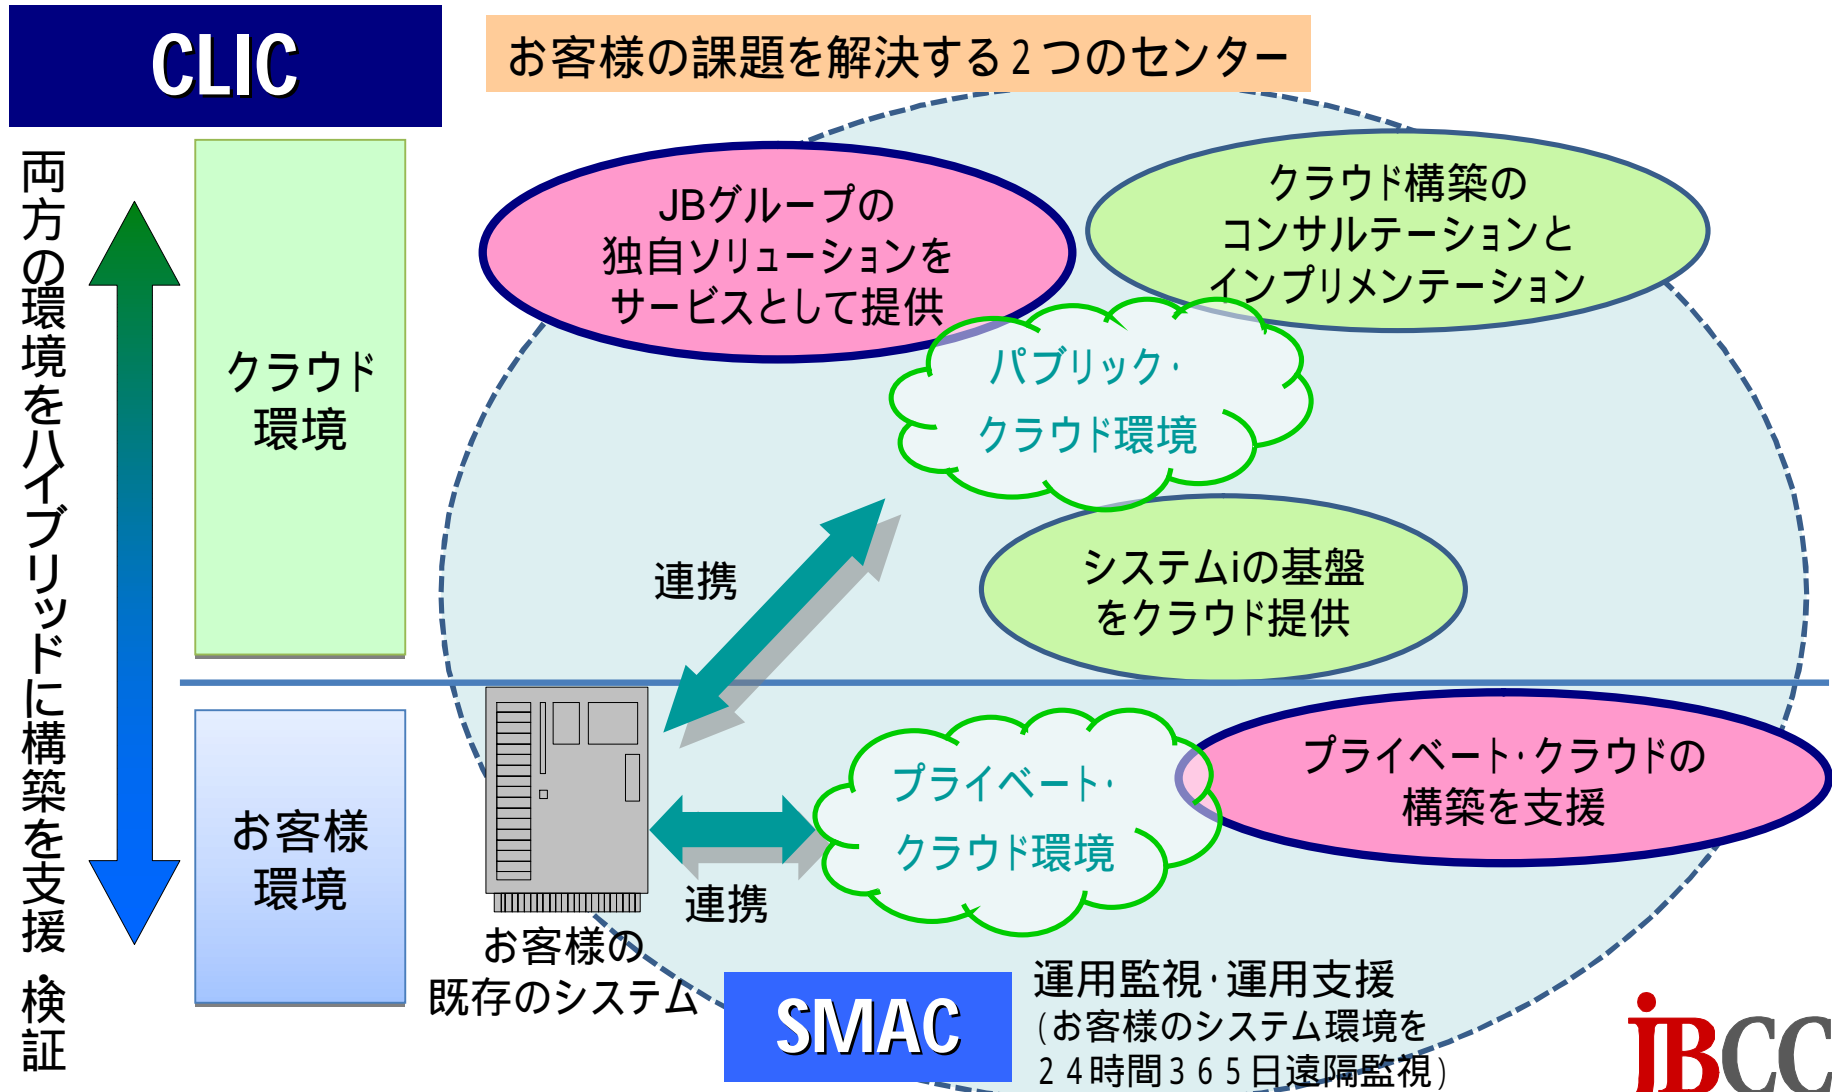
CLIC

お客様の課題を解決する２つのセンター

両方の環境をハイブリッドに構築を支援・検証

クラウド環境

お客様環境

JBグループの独自ソリューションをサービスとして提供

クラウド構築のコンサルテーションとインプリメンテーション

パブリック・クラウド環境

連携

システムiの基盤をクラウド提供

プライベート・クラウドの構築を支援

プライベート・クラウド環境

連携

お客様の既存のシステム

SMAC

運用監視・運用支援
（お客様のシステム環境を２４時間３６５日遠隔監視）

JBCC